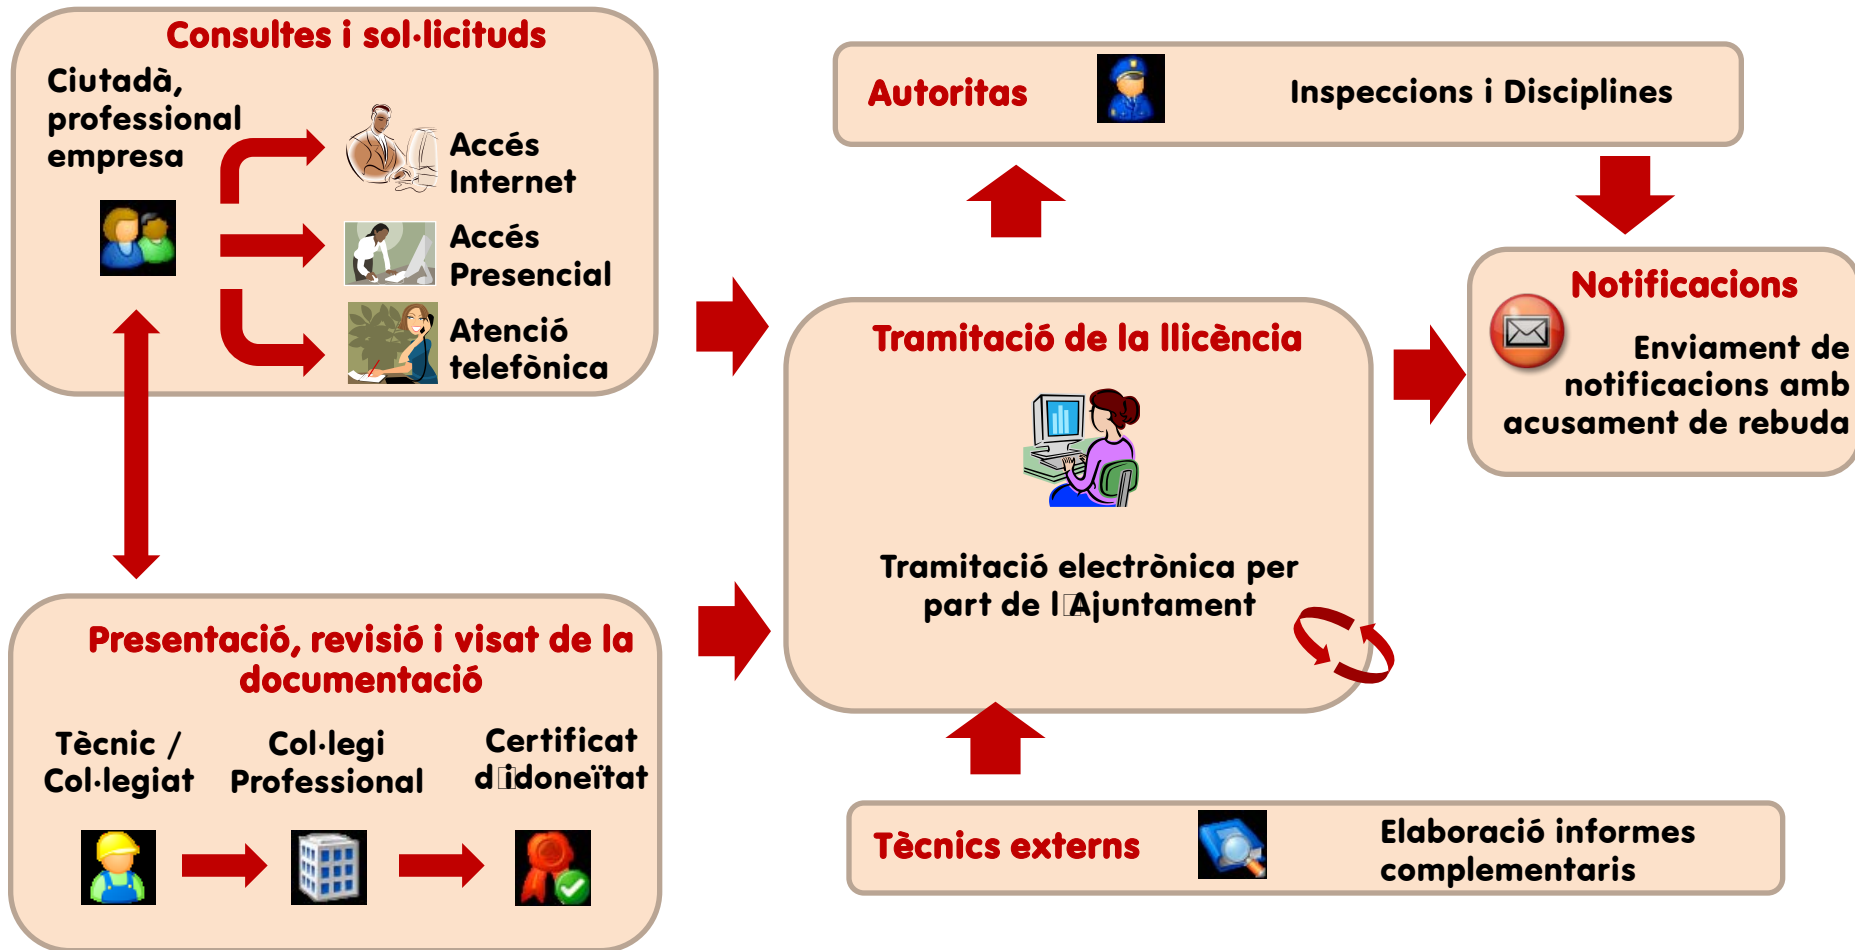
Consultes i sol·licituds

Ciutadà, professional empresa

Accés Internet

Accés Presencial

Atenció telefònica

Autoritas

Inspeccions i Disciplines

Notificacions

Enviament de notificacions amb acusament de rebuda

Tramitació de la llicència

Tramitació electrònica per part de l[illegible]Ajuntament

Presentació, revisió i visat de la documentació

Tècnic / Col·legiat

Col·legi Professional

Certificat d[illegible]idoneïtat

Tècnics externs

Elaboració informes complementaris